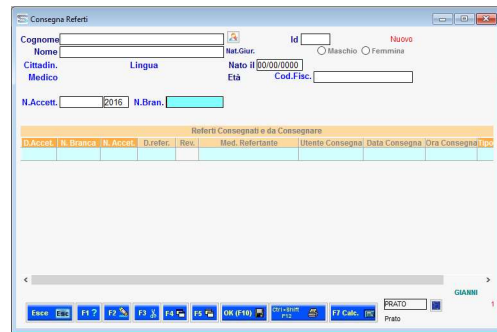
Consegna Referti

Cognome
Id
Nuovo
Nome
Nat.Giur.
Maschio
Femmina
Cittadin.
Lingua
Nato il 00/00/0000
Medico
Età
Cod.Fisc.

N.Accett.
2016
N.Bran.

Referti Consegnati e da Consegnare

| D.Accet. | N. Branca | N. Accet. | D.refer. | Rev. | Med. Refertante | Utente Consegna | Data Consegna | Ora Consegna | Tipo |
|---|---|---|---|---|---|---|---|---|---|

GIANNI

Esce Esc
F1 ?
F2
F3
F4
F5
OK (F10)
Ctrl+Shift F12
F7 Calc.
PRATO
Prato
1